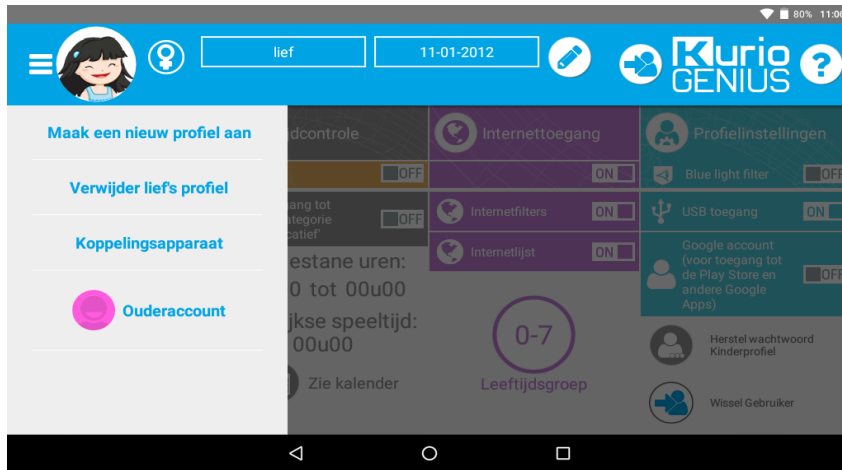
80% 11:0

lief

11-01-2012

Kurio GENIUS

Maak een nieuw profiel aan

Verwijder lief's profiel

Koppelingsapparaat

Ouderaccount

dcontrole

OFF

gang tot ategorie catief'

OFF

estane uren:

0 tot 00u00

jkse speeltijd:

00u00

Zie kalender

Internettoegang

ON

Internetfilters

ON

Internetlijst

ON

0-7

Leeftijdsgroep

Profielinstellingen

Blue light filter

OFF

USB toegang

ON

Google account (voor toegang tot de Play Store en andere Google Apps)

OFF

Herstel wachtwoord Kinderprofiel

Wissel Gebruiker